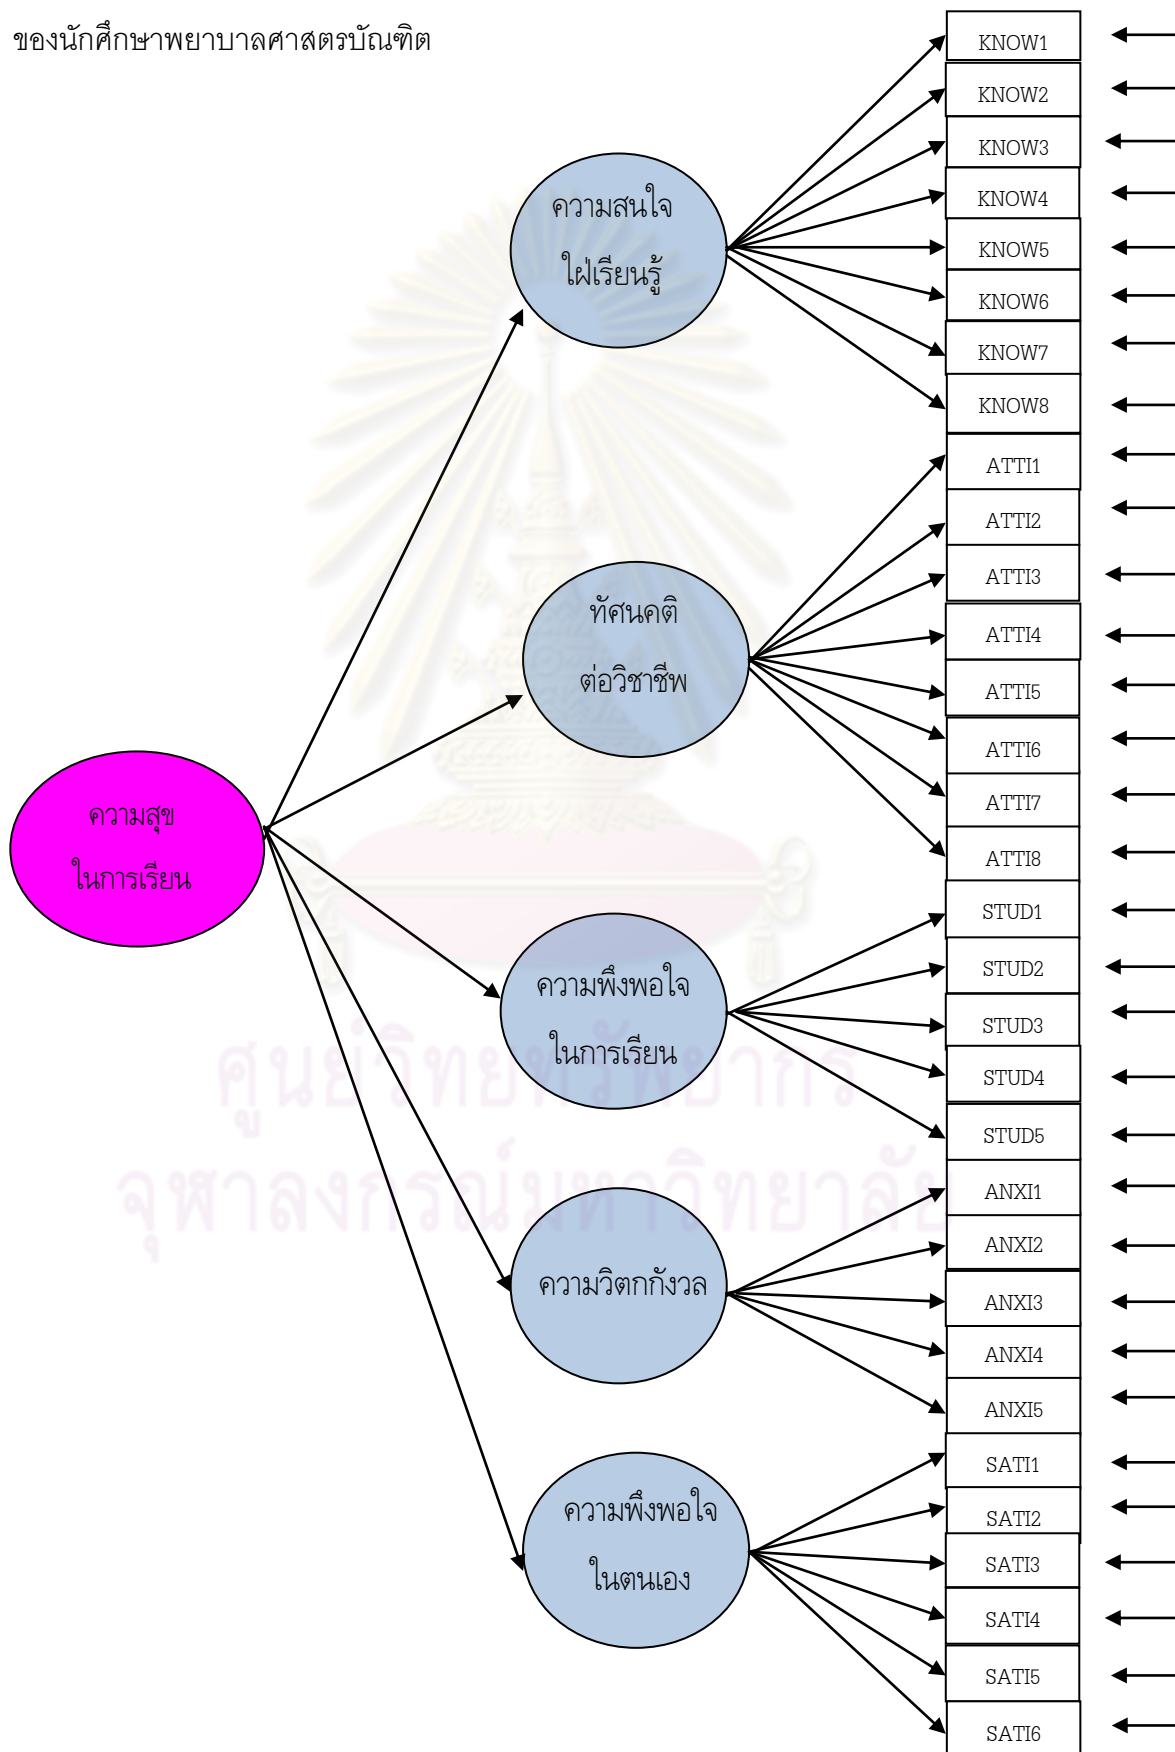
ของนักศึกษาพยาบาลศาสตรบัณฑิต

ความสนใจ
ใฝ่เรียนรู้

KNOW1
KNOW2
KNOW3
KNOW4
KNOW5
KNOW6
KNOW7
KNOW8

ทัศนคติ
ต่อวิชาชีพ

ATTI1
ATTI2
ATTI3
ATTI4
ATTI5
ATTI6
ATTI7
ATTI8

ความสุข
ในการเรียน

ความพึงพอใจ
ในการเรียน

STUD1
STUD2
STUD3
STUD4
STUD5

ความวิตกกังวล

ANXI1
ANXI2
ANXI3
ANXI4
ANXI5

ความพึงพอใจ
ในตนเอง

SATI1
SATI2
SATI3
SATI4
SATI5
SATI6

ศูนย์วิทยทรัพยากร
จุฬาลงกรณ์มหาวิทยาลัย